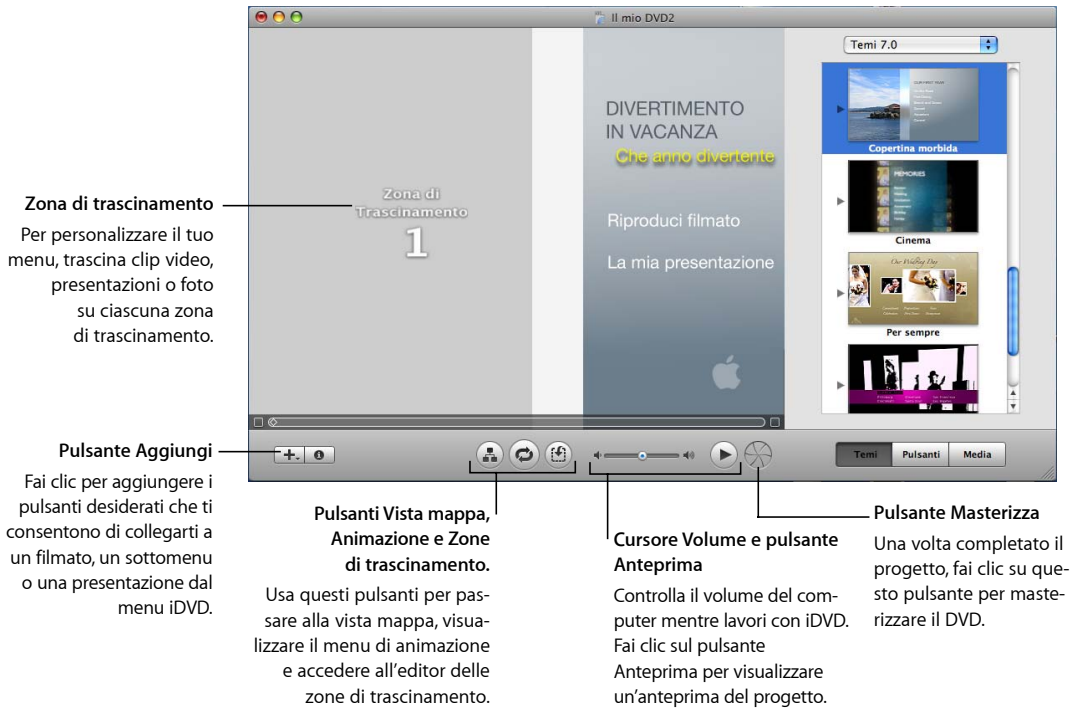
Il mio DVD2

Temi 7.0

Zona di Trascinamento
1

DIVERTIMENTO IN VACANZA
Che anno divertente

Riproduci filmato

La mia presentazione

Copertina morbida

MEMORIES

Cinema

Our Wedding Day

Per sempre

Temi Pulsanti Media

Zona di trascinamento

Per personalizzare il tuo menu, trascina clip video, presentazioni o foto su ciascuna zona di trascinamento.

Pulsante Aggiungi

Fai clic per aggiungere i pulsanti desiderati che ti consentono di collegarti a un filmato, un sottomenu o una presentazione dal menu iDVD.

Pulsanti Vista mappa, Animazione e Zone di trascinamento.

Usa questi pulsanti per passare alla vista mappa, visualizzare il menu di animazione e accedere all'editor delle zone di trascinamento.

Cursore Volume e pulsante Anteprima

Controlla il volume del computer mentre lavori con iDVD. Fai clic sul pulsante Anteprima per visualizzare un'anteprima del progetto.

Pulsante Masterizza

Una volta completato il progetto, fai clic su questo pulsante per masterizzare il DVD.